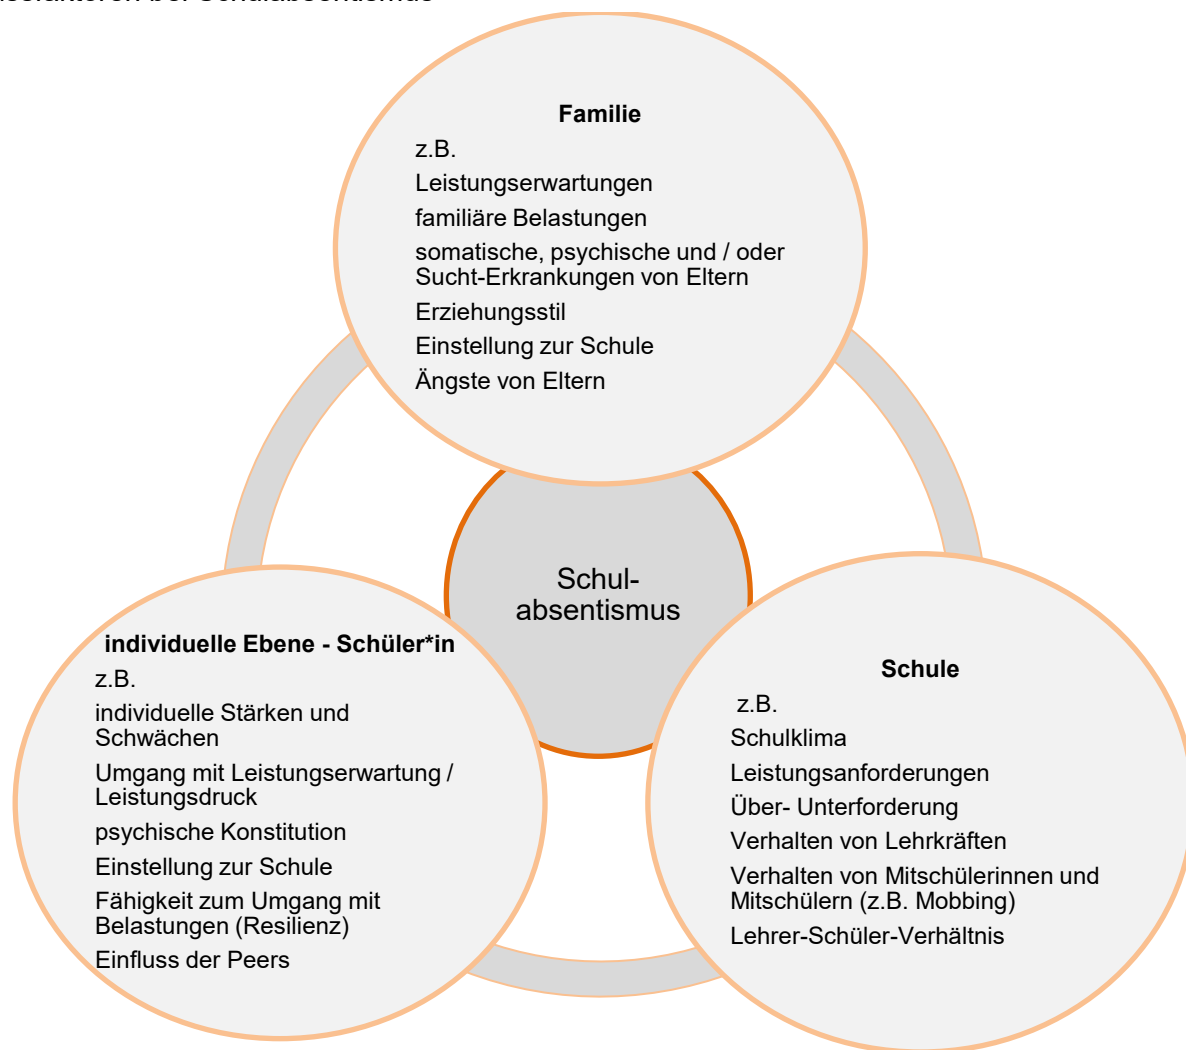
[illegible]

Familie
z.B.
Leistungserwartungen
familiäre Belastungen
somatische, psychische und / oder Sucht-Erkrankungen von Eltern
Erziehungsstil
Einstellung zur Schule
Ängste von Eltern

Schul-absentismus

individuelle Ebene - Schüler*in
z.B.
individuelle Stärken und Schwächen
Umgang mit Leistungserwartung / Leistungsdruck
psychische Konstitution
Einstellung zur Schule
Fähigkeit zum Umgang mit Belastungen (Resilienz)
Einfluss der Peers

Schule
z.B.
Schulklima
Leistungsanforderungen
Über- Unterforderung
Verhalten von Lehrkräften
Verhalten von Mitschülerinnen und Mitschülern (z.B. Mobbing)
Lehrer-Schüler-Verhältnis